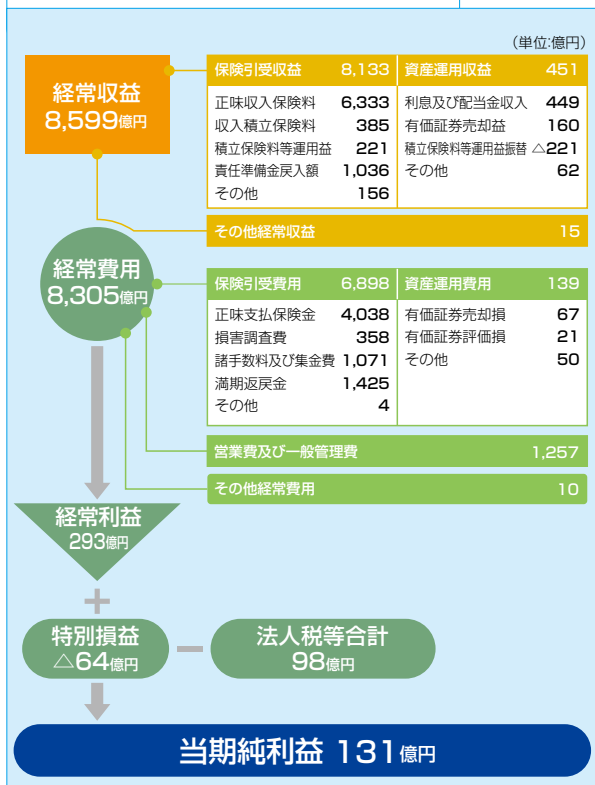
(単位:億円)

経常収益
8,599億円

| 保険引受収益 | 8,133 |
|---|---|
| 正味収入保険料 | 6,333 |
| 収入積立保険料 | 385 |
| 積立保険料等運用益 | 221 |
| 責任準備金戻入額 | 1,036 |
| その他 | 156 |

| 資産運用収益 | 451 |
|---|---|
| 利息及び配当金収入 | 449 |
| 有価証券売却益 | 160 |
| 積立保険料等運用益振替 | △221 |
| その他 | 62 |

その他経常収益 15

経常費用
8,305億円

| 保険引受費用 | 6,898 |
|---|---|
| 正味支払保険金 | 4,038 |
| 損害調査費 | 358 |
| 諸手数料及び集金費 | 1,071 |
| 満期返戻金 | 1,425 |
| その他 | 4 |

| 資産運用費用 | 139 |
|---|---|
| 有価証券売却損 | 67 |
| 有価証券評価損 | 21 |
| その他 | 50 |

営業費及び一般管理費 1,257

その他経常費用 10

経常利益
293億円

+

特別損益
△64億円

−

法人税等合計
98億円

当期純利益 131億円